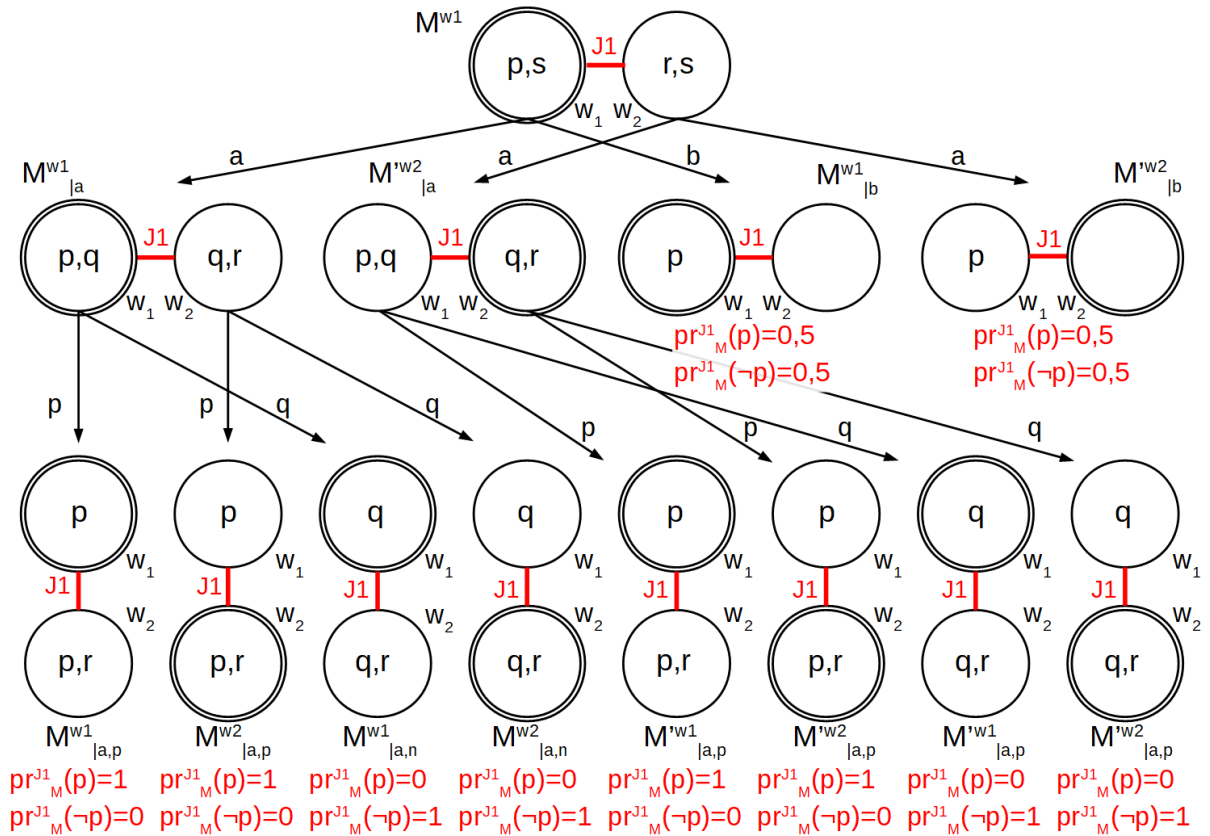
$M^{w1}$

p,s J1 r,s
$w_1$ $w_2$

a a b a

$M^{w1}_{|a}$ $M'^{w2}_{|a}$ $M^{w1}_{|b}$ $M'^{w2}_{|b}$

p,q J1 q,r
$w_1$ $w_2$

p,q J1 q,r
$w_1$ $w_2$

p J1
$w_1$ $w_2$
$pr^{J1}_{M}(p)=0,5$
$pr^{J1}_{M}(\neg p)=0,5$

p J1
$w_1$ $w_2$
$pr^{J1}_{M}(p)=0,5$
$pr^{J1}_{M}(\neg p)=0,5$

p p q q p p q q

p $w_1$ J1 $w_2$ p,r
$M^{w1}_{|a,p}$
$pr^{J1}_{M}(p)=1$
$pr^{J1}_{M}(\neg p)=0$

p $w_1$ J1 $w_2$ p,r
$M^{w2}_{|a,p}$
$pr^{J1}_{M}(p)=1$
$pr^{J1}_{M}(\neg p)=0$

q $w_1$ J1 $w_2$ q,r
$M^{w1}_{|a,n}$
$pr^{J1}_{M}(p)=0$
$pr^{J1}_{M}(\neg p)=1$

q $w_1$ J1 $w_2$ q,r
$M^{w2}_{|a,n}$
$pr^{J1}_{M}(p)=0$
$pr^{J1}_{M}(\neg p)=1$

p $w_1$ J1 $w_2$ p,r
$M'^{w1}_{|a,p}$
$pr^{J1}_{M}(p)=1$
$pr^{J1}_{M}(\neg p)=0$

p $w_1$ J1 $w_2$ p,r
$M'^{w2}_{|a,p}$
$pr^{J1}_{M}(p)=1$
$pr^{J1}_{M}(\neg p)=0$

q $w_1$ J1 $w_2$ q,r
$M'^{w1}_{|a,p}$
$pr^{J1}_{M}(p)=0$
$pr^{J1}_{M}(\neg p)=1$

q $w_1$ J1 $w_2$ q,r
$M'^{w2}_{|a,p}$
$pr^{J1}_{M}(p)=0$
$pr^{J1}_{M}(\neg p)=1$